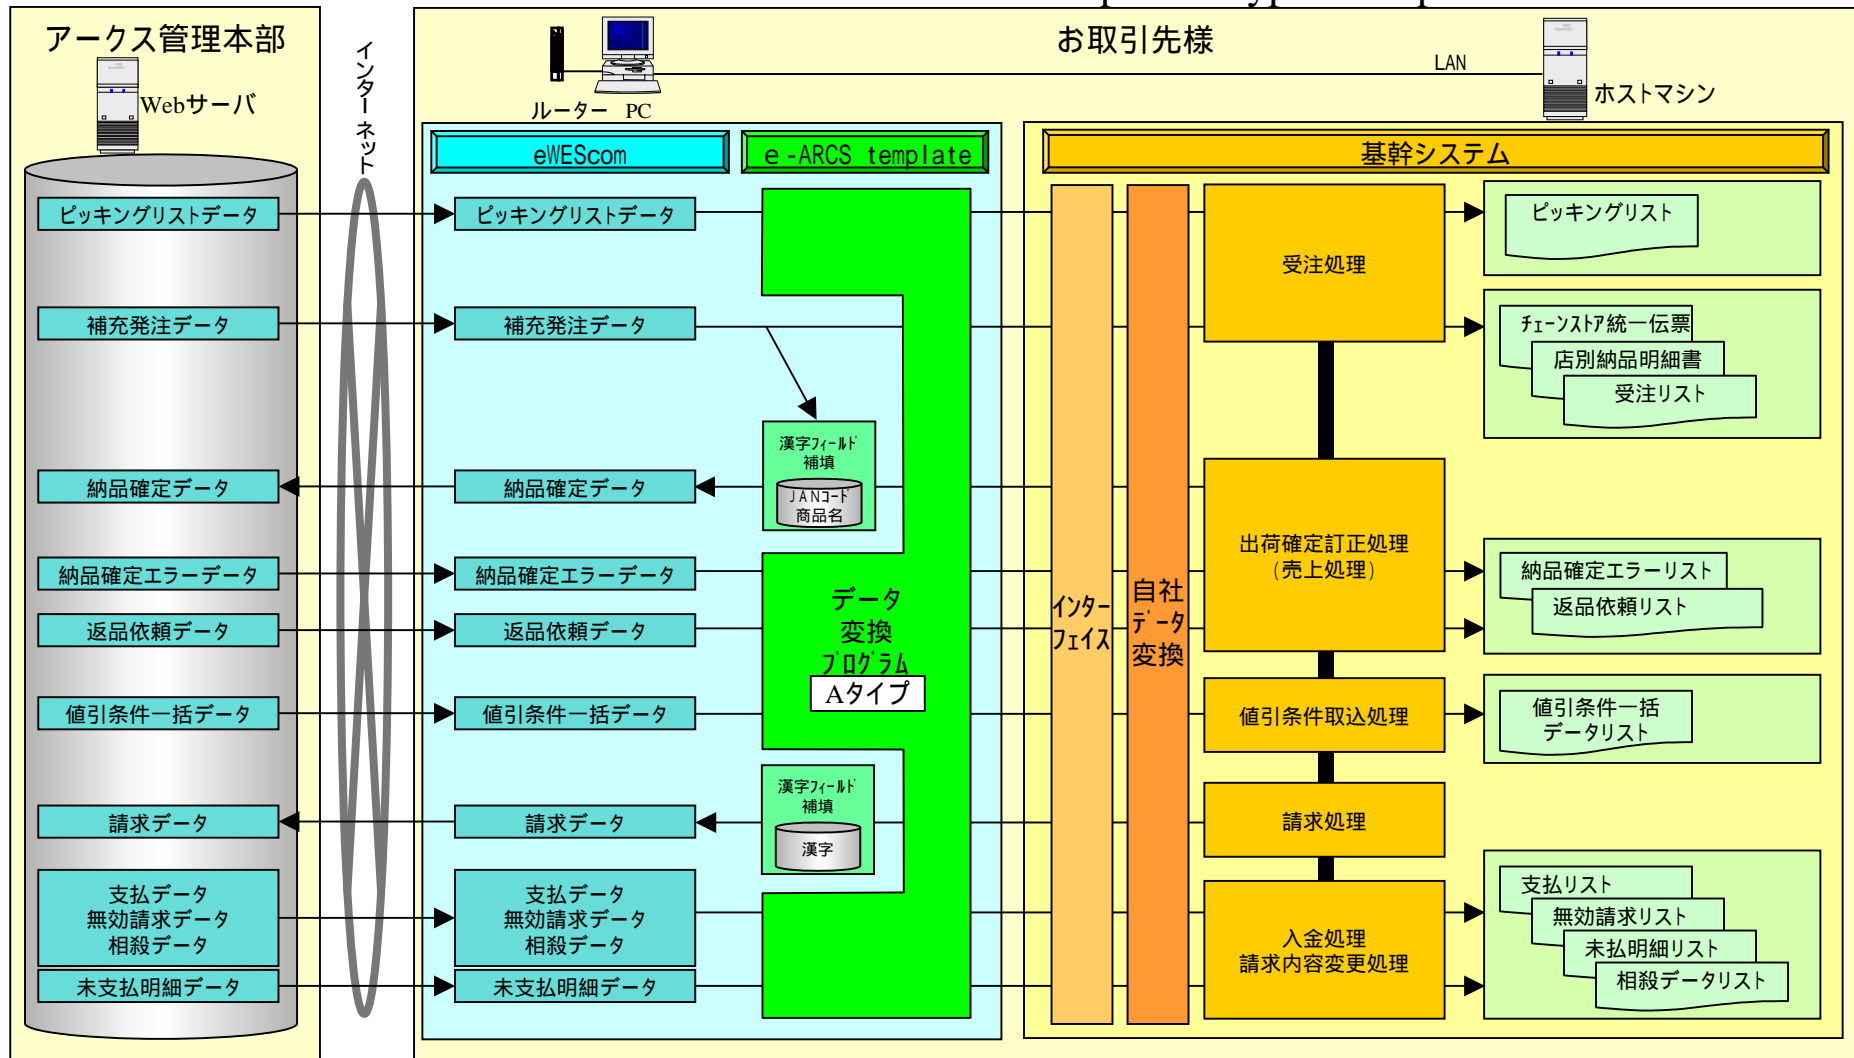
アークス管理本部

Webサーバ

インターネット

お取引先様

ルーター　PC

LAN

ホストマシン

eWEScom

e -ARCS template

基幹システム

ピッキングリストデータ

補充発注データ

納品確定データ

納品確定エラーデータ

返品依頼データ

値引条件一括データ

請求データ

支払データ
無効請求データ
相殺データ

未支払明細データ

ピッキングリストデータ

補充発注データ

漢字フィールド
補填

JANコード
商品名

納品確定データ

納品確定エラーデータ

返品依頼データ

値引条件一括データ

漢字フィールド
補填

漢字

請求データ

支払データ
無効請求データ
相殺データ

未支払明細データ

データ
変換
プログラム
Aタイプ

インター
フェイス

自社
データ
変換

受注処理

出荷確定訂正処理
（売上処理）

値引条件取込処理

請求処理

入金処理
請求内容変更処理

ピッキングリスト

チェーンストア統一伝票

店別納品明細書

受注リスト

納品確定エラーリスト

返品依頼リスト

値引条件一括
データリスト

支払リスト

無効請求リスト

未払明細リスト

相殺データリスト